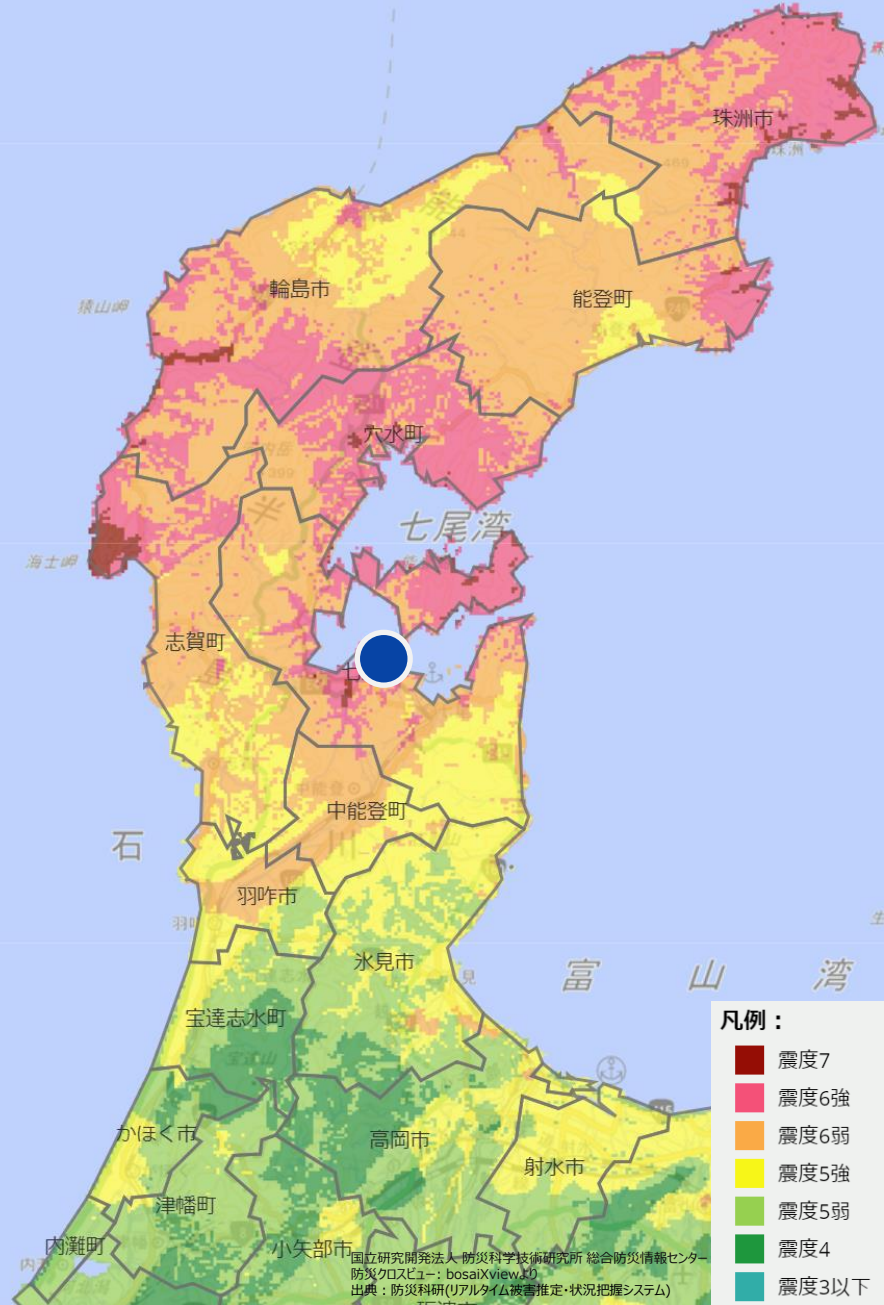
珠洲市

輪島市

能登町

猿山岬

穴水町

七尾湾

海士岬

志賀町

中能登町

石

羽咋市

氷見市

富　山　湾

宝達志水町

かほく市

高岡市

射水市

津幡町

内灘町

小矢部市

凡例：
震度7
震度6強
震度6弱
震度5強
震度5弱
震度4
震度3以下

国立研究開発法人 防災科学技術研究所 総合防災情報センター
防災クロスビュー：bosaiXviewより
出典：防災科研(リアルタイム被害推定・状況把握システム)